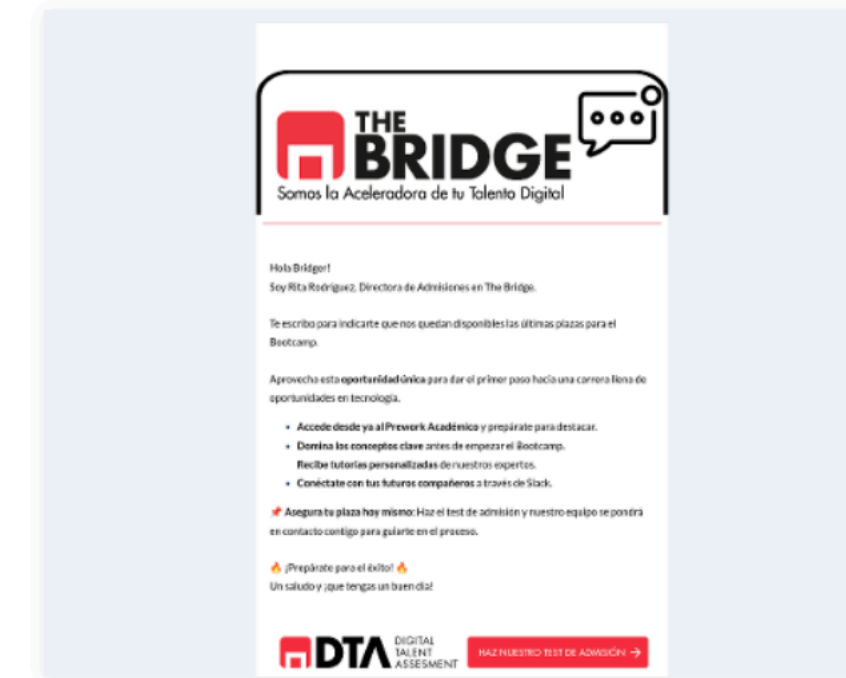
THE BRIDGE
Somos la Aceleradora de tu Talento Digital

Hola Bridger!
Soy Rita Rodriguez, Directora de Admisiones en The Bridge.

Te escribo para indicarte que nos quedan disponibles las últimas plazas para el Bootcamp.

Aprovecha esta **oportunidad única** para dar el primer paso hacia una carrera llena de oportunidades en tecnología.

- **Accede desde ya al Prework Académico** y prepárate para destacar.
- **Domina los conceptos clave** antes de empezar el Bootcamp.
**Recibe tutorías personalizadas** de nuestros expertos.
- **Conéctate con tus futuros compañeros** a través de Slack.

📌 **Asegura tu plaza hoy mismo:** Haz el test de admisión y nuestro equipo se pondrá en contacto contigo para guiarte en el proceso.

🔥 ¡Prepárate para el éxito! 🔥
Un saludo y ¡que tengas un buen día!

DTA DIGITAL TALENT ASSESMENT

HAZ NUESTRO TEST DE ADMISIÓN →